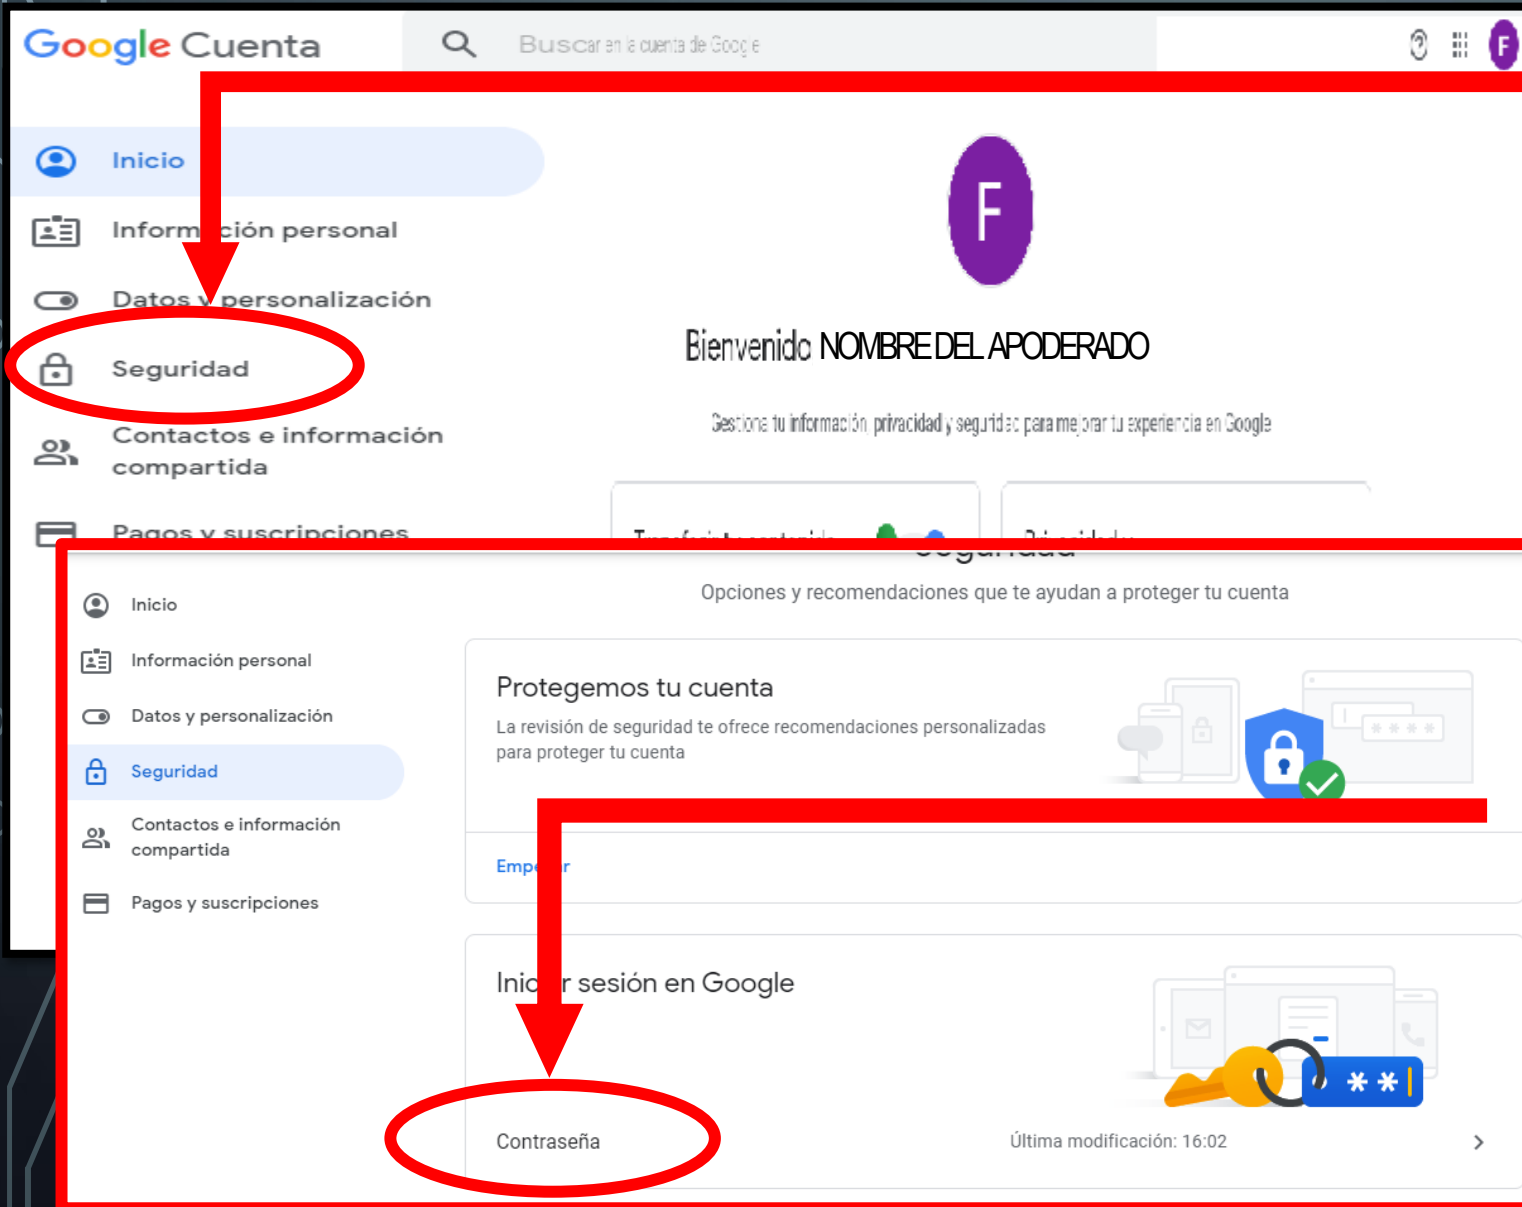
Google Cuenta

Buscar en la cuenta de Google

F

Inicio

Inform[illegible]ción personal

Datos y personalización

Seguridad

Contactos e información compartida

Pagos y suscripciones

F

Bienvenido NOMBRE DEL APODERADO

Gestiona tu información, privacidad y seguridad para mejorar tu experiencia en Google

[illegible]

Opciones y recomendaciones que te ayudan a proteger tu cuenta

Inicio

Información personal

Datos y personalización

Seguridad

Contactos e información compartida

Pagos y suscripciones

Protegemos tu cuenta

La revisión de seguridad te ofrece recomendaciones personalizadas para proteger tu cuenta

Emp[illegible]r

Inic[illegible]r sesión en Google

Contraseña

Última modificación: 16:02